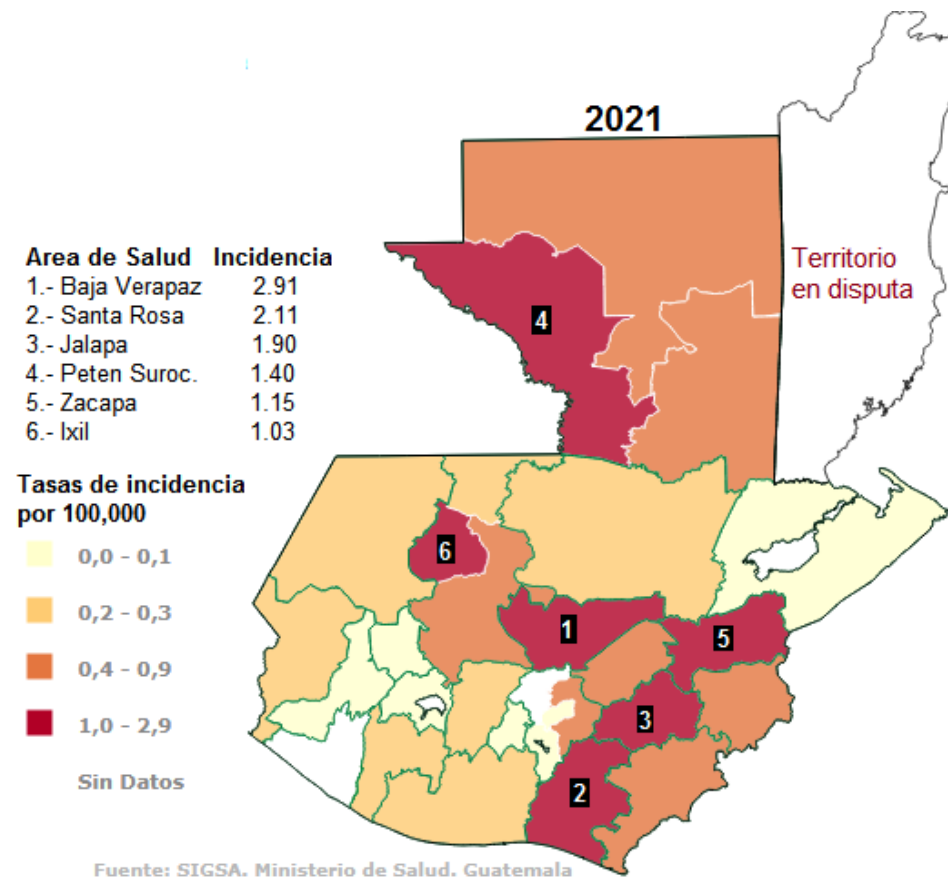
2021

| Area de Salud | Incidencia |
|---|---|
| 1.- Baja Verapaz | 2.91 |
| 2.- Santa Rosa | 2.11 |
| 3.- Jalapa | 1.90 |
| 4.- Peten Suroc. | 1.40 |
| 5.- Zacapa | 1.15 |
| 6.- Ixil | 1.03 |

Territorio en disputa

Tasas de incidencia por 100,000

0,0 - 0,1

0,2 - 0,3

0,4 - 0,9

1,0 - 2,9

Sin Datos

4

6

1

5

3

2

Fuente: SIGSA. Ministerio de Salud. Guatemala